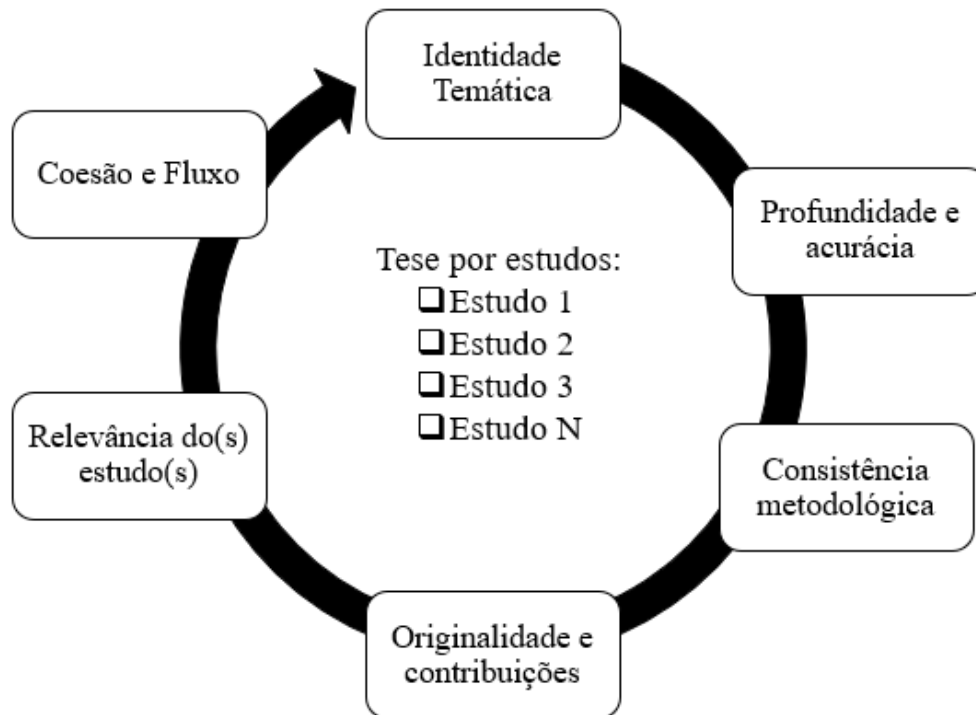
Identidade Temática

Profundidade e acurácia

Consistência metodológica

Originalidade e contribuições

Relevância do(s) estudo(s)

Coesão e Fluxo

Tese por estudos:
❑ Estudo 1
❑ Estudo 2
❑ Estudo 3
❑ Estudo N